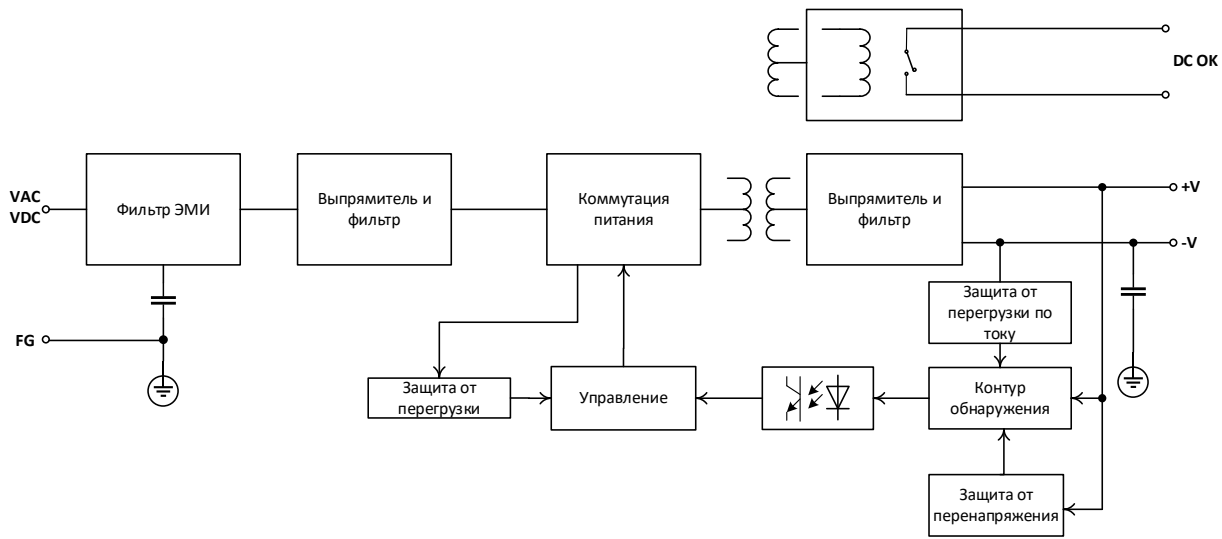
DC OK

VAC
VDC

Фильтр ЭМИ

Выпрямитель и фильтр

Коммутация питания

Выпрямитель и фильтр

+V

-V

FG

Защита от перегрузки по току

Защита от перегрузки

Управление

Контур обнаружения

Защита от перенапряжения